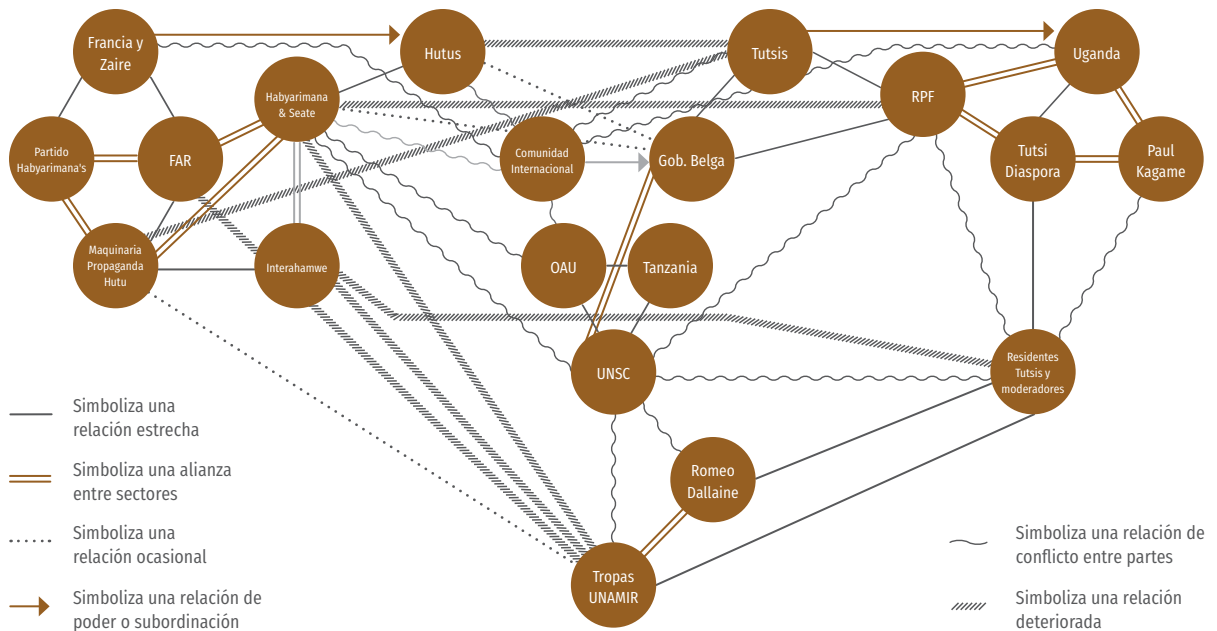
Francia y Zaire

Hutus

Tutsis

Uganda

Habyarimana & Seate

RPF

Partido Habyarimana's

FAR

Comunidad Internacional

Gob. Belga

Tutsi Diaspora

Paul Kagame

Maquinaria Propaganda Hutu

Interahamwe

OAU

Tanzania

UNSC

Residentes Tutsis y moderadores

Romeo Dallaine

Tropas UNAMIR

Simboliza una relación estrecha

Simboliza una alianza entre sectores

Simboliza una relación ocasional

Simboliza una relación de poder o subordinación

Simboliza una relación de conflicto entre partes

Simboliza una relación deteriorada